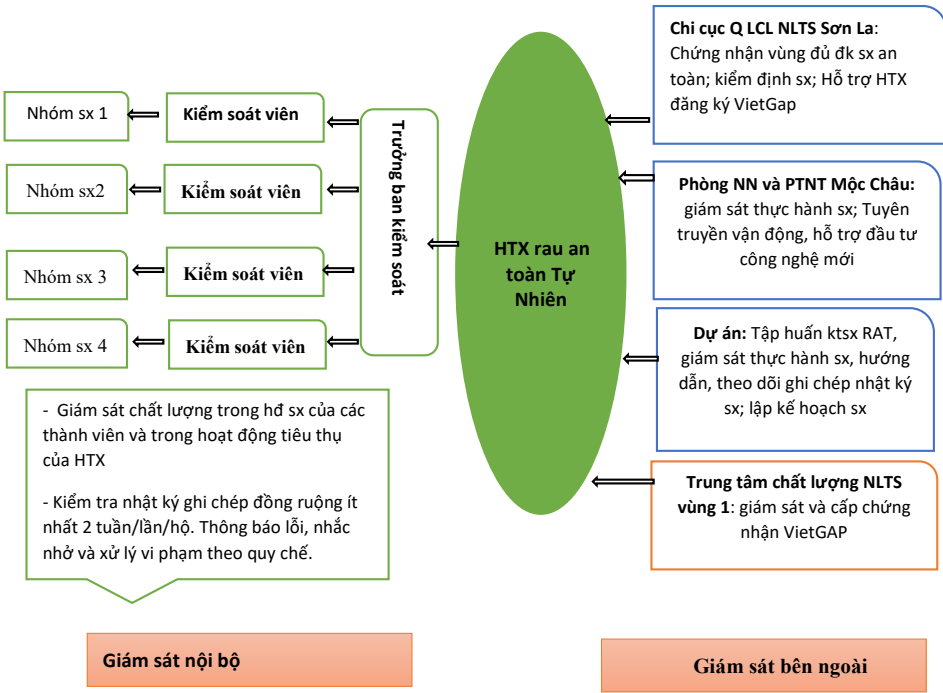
Chi cục Q LCL NLTS Sơn La: Chứng nhận vùng đủ đk sx an toàn; kiểm định sx; Hỗ trợ HTX đăng ký VietGap

Nhóm sx 1

Kiểm soát viên

Nhóm sx2

Kiểm soát viên

Nhóm sx 3

Kiểm soát viên

Nhóm sx 4

Kiểm soát viên

Trưởng ban kiểm soát

HTX rau an toàn Tự Nhiên

Phòng NN và PTNT Mộc Châu: giám sát thực hành sx; Tuyên truyền vận động, hỗ trợ đầu tư công nghệ mới

Dự án: Tập huấn ktsx RAT, giám sát thực hành sx, hướng dẫn, theo dõi ghi chép nhật ký sx; lập kế hoạch sx

- Giám sát chất lượng trong hđ sx của các thành viên và trong hoạt động tiêu thụ của HTX

- Kiểm tra nhật ký ghi chép đồng ruộng ít nhất 2 tuần/lần/hộ. Thông báo lỗi, nhắc nhở và xử lý vi phạm theo quy chế.

Trung tâm chất lượng NLTS vùng 1: giám sát và cấp chứng nhận VietGAP

Giám sát nội bộ

Giám sát bên ngoài